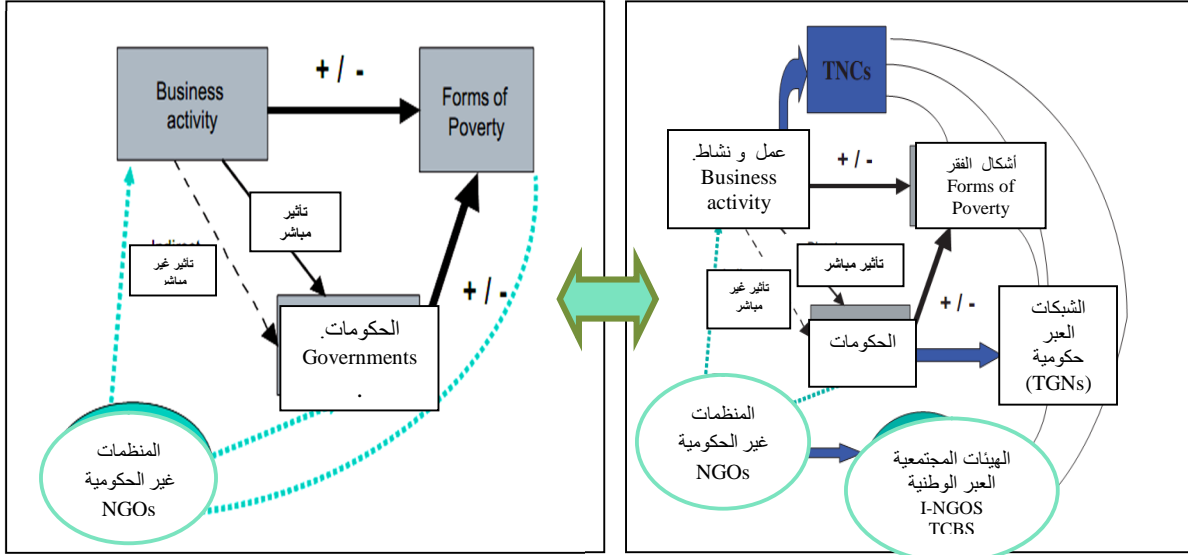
Business activity

+ / -

Forms of Poverty

تأثير مباشر

تأثير غير مباشر

+ / -

الحكومات.
Governments
.

المنظمات
غير الحكومية
NGOs

TNCs

عمل و نشاط.
Business activity

+ / -

أشكال الفقر
Forms of Poverty

تأثير مباشر

تأثير غير مباشر

+ / -

الحكومات

الشبكات
العبر
حكومية
(TGNs)

المنظمات
غير الحكومية
NGOs

الهيئات المجتمعية
العبر الوطنية
I-NGOS
TCBS